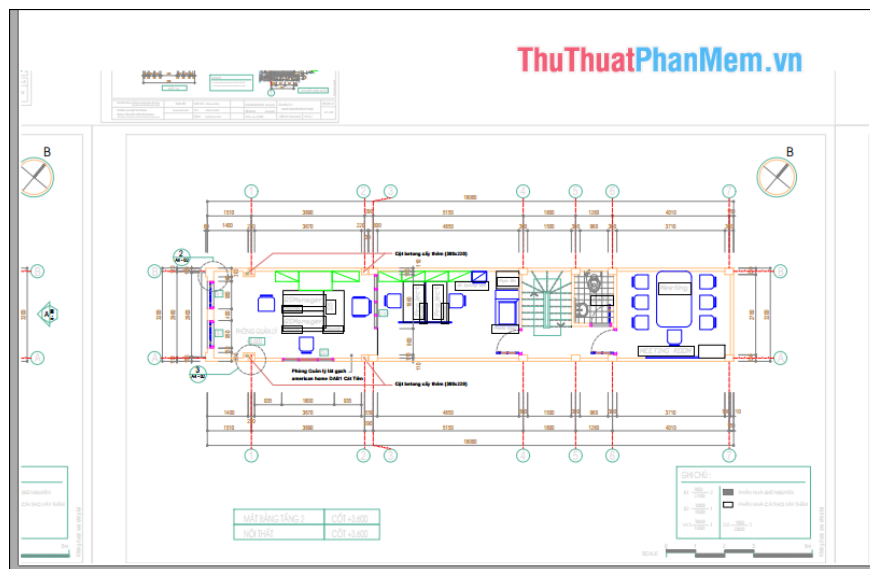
ThuThuatPhanMem.vn

B

B

16600

1510 3690 5150 1690 1260 4010

1400 3670 4850 1600 960 3710

Cột betong cấy thêm (300x220)

PHÒNG QUẢN LÝ

Phòng Quản lý lát gạch american home DA07 Cát Tiên

Cột betong cấy thêm (300x220)

1400 3670 4850 1600 960 3710

1510 3690 5150 1690 1260 4010

16600

MẶT BẰNG TẦNG 2 | CỐT +3.600
NỘI THẤT | CỐT +3.600

GHI CHÚ :